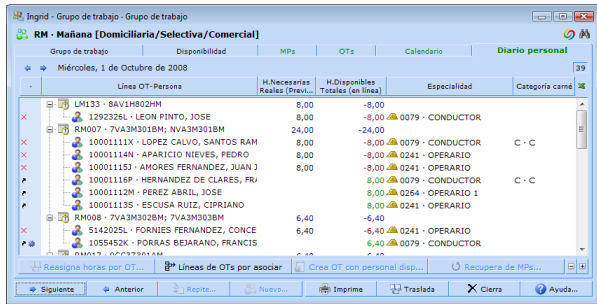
Ingrid - Grupo de trabajo - Grupo de trabajo

RM - Mañana [Domiciliaria/Selectiva/Comercial]

Grupo de trabajo | Disponibilidad | MPs | OTs | Calendario | Diario personal

Miércoles, 1 de Octubre de 2008

39

| Línea OT-Persona | H.Necesarias Reales (Previ... | H.Disponibles Totales (en línea) | Especialidad | Categoría carné |
|---|---|---|---|---|
| LM133 · 8AV1H802HM | 8,00 | -8,00 | | |
| 1292326L · LEON PINTO, JOSE | 8,00 | -8,00 | 0079 · CONDUCTOR | |
| RM007 · 7VA3M301BM; NVA3M301BM | 24,00 | -24,00 | | |
| 10001111X · LOPEZ CALVO, SANTOS RAM | 8,00 | -8,00 | 0079 · CONDUCTOR | C · C |
| 10001114N · APARICIO NIEVES, PEDRO | 8,00 | -8,00 | 0241 · OPERARIO | |
| 10001115J · AMORES FERNANDEZ, JUAN J | 8,00 | -8,00 | 0241 · OPERARIO | |
| 10001116P · HERNANDEZ DE CLARES, FR | | 8,00 | 0079 · CONDUCTOR | C · C |
| 10001112M · PEREZ ABRIL, JOSE | | 8,00 | 0264 · OPERARIO 1 | |
| 10001113S · ESCUSA RUIZ, CIPRIANO | | 8,00 | 0241 · OPERARIO | |
| RM008 · 7VA3M302BM; 7VA3M303BM | 6,40 | -6,40 | | |
| 5142025L · FORNIES FERNANDEZ, CONCE | 6,40 | -6,40 | 0241 · OPERARIO | |
| 1055452K · PORRAS BEJARANO, FRANCIS | | 6,40 | 0079 · CONDUCTOR | |

Reasigna horas por OT... | Líneas de OTs por asociar | Crea OT con personal disp... | Recupera de MPs...

Siguiente | Anterior | Repite... | Nuevo... | Imprime | Traslada | Cierra | Ayuda...